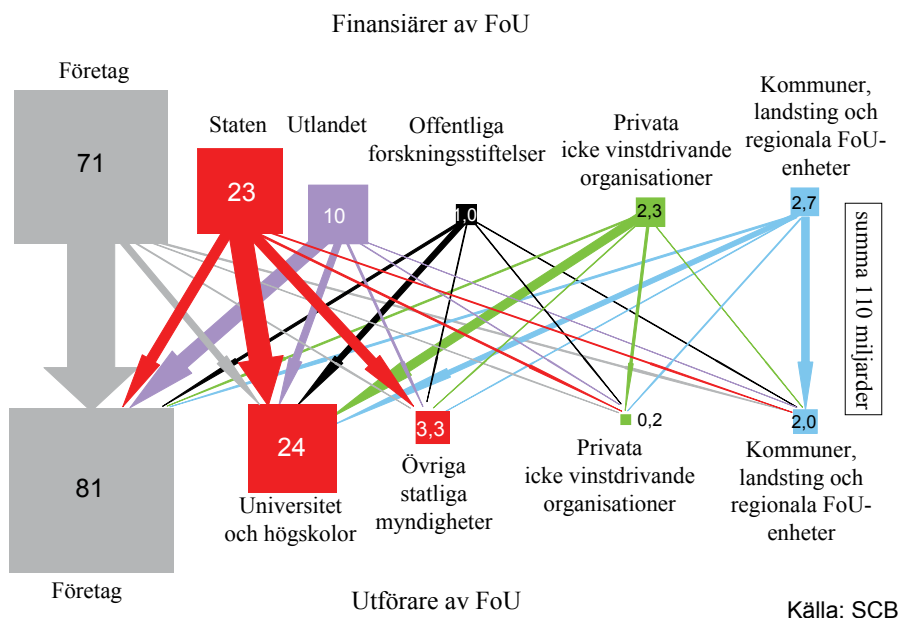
Finansiärer av FoU

Företag

71

Staten

23

Utlandet

10

Offentliga forskningsstiftelser

1,0

Privata icke vinstdrivande organisationer

2,3

Kommuner, landsting och regionala FoU-enheter

2,7

summa 110 miljarder

81

Företag

24

Universitet och högskolor

3,3

Övriga statliga myndigheter

0,2

Privata icke vinstdrivande organisationer

2,0

Kommuner, landsting och regionala FoU-enheter

Utförare av FoU

Källa: SCB